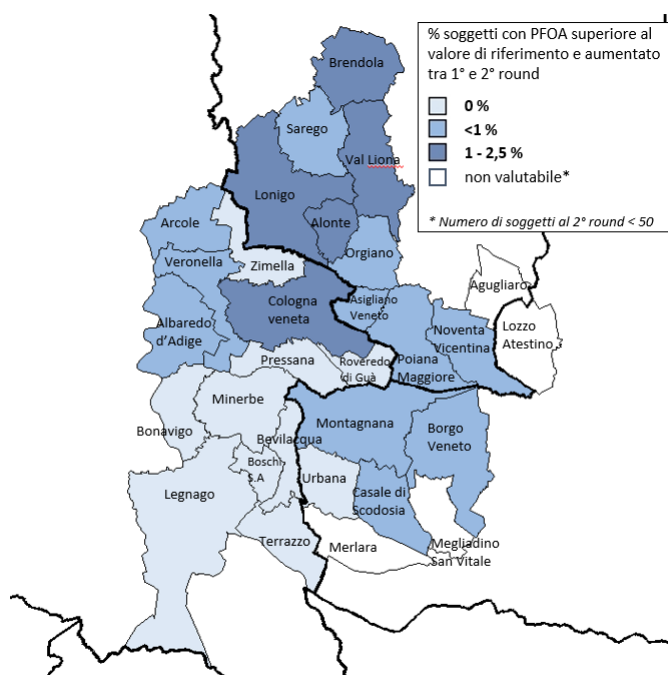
% soggetti con PFOA superiore al valore di riferimento e aumentato tra 1° e 2° round

0 %
<1 %
1 - 2,5 %
non valutabile*

* Numero di soggetti al 2° round < 50

Brendola
Sarego
Val Liona
Lonigo
Alonte
Orgiano
Arcole
Veronella
Zimella
Cologna veneta
Asigliano Veneto
Agugliaro
Lozzo Atestino
Albaredo d'Adige
Noventa Vicentina
Pressana
Roveredo di Guà
Poiana Maggiore
Minerbe
Montagnana
Borgo Veneto
Bonavigo
Bevilacqua
Boschi S.A
Urbana
Legnago
Casale di Scodosia
Terrazzo
Merlara
Megliadino San Vitale